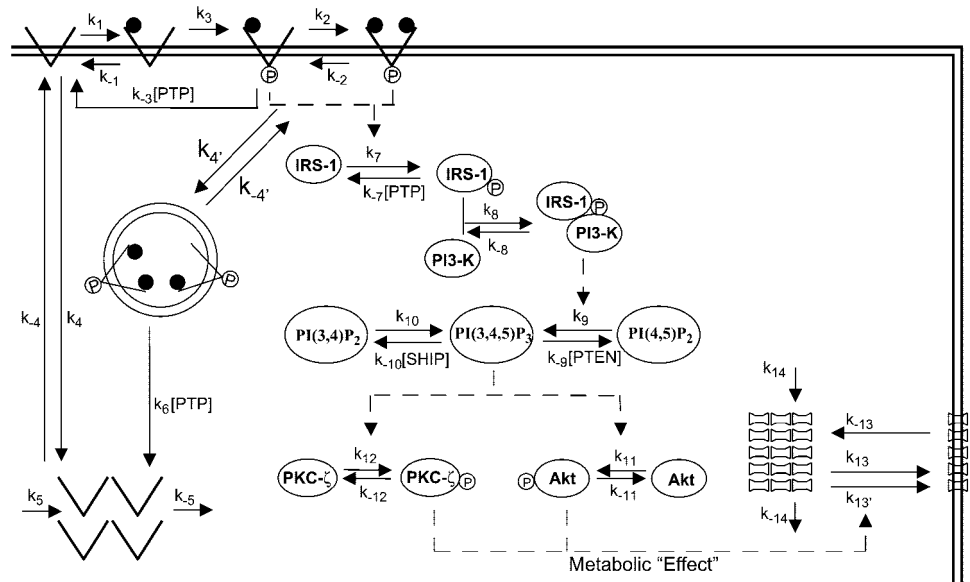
$k_1$ $k_3$ $k_2$

$k_{-1}$ $k_{-2}$

P P

$k_{-3}$[PTP]

$k_{4'}$ $k_{-4'}$

IRS-1 $k_7$ IRS-1 P

$k_{-7}$[PTP]

IRS-1 P PI3-K

$k_8$ $k_{-8}$

PI3-K

P P

$k_{-4}$ $k_4$

$k_{10}$ $k_9$

PI(3,4)P$_2$ PI(3,4,5)P$_3$ PI(4,5)P$_2$

$k_{-10}$[SHIP] $k_{-9}$[PTEN]

$k_6$[PTP]

$k_{14}$

$k_{-13}$

$k_{13}$

$k_{13'}$

$k_{12}$ $k_{11}$

PKC-ζ PKC-ζ P P Akt Akt

$k_{-12}$ $k_{-11}$

$k_5$ $k_{-5}$

$k_{-14}$

Metabolic "Effect"